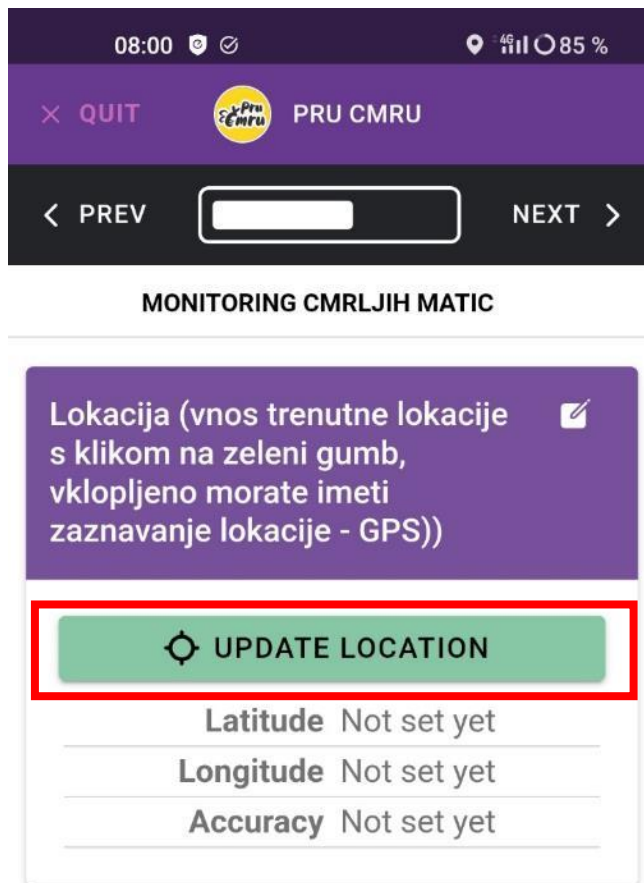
08:00

4G 85 %

× QUIT

Pru Cmru

PRU CMRU

< PREV

NEXT >

MONITORING CMRLJIH MATIC

Lokacija (vnos trenutne lokacije s klikom na zeleni gumb, vklopljeno morate imeti zaznavanje lokacije - GPS))

UPDATE LOCATION

| | |
|---|---|
| Latitude | Not set yet |
| Longitude | Not set yet |
| Accuracy | Not set yet |